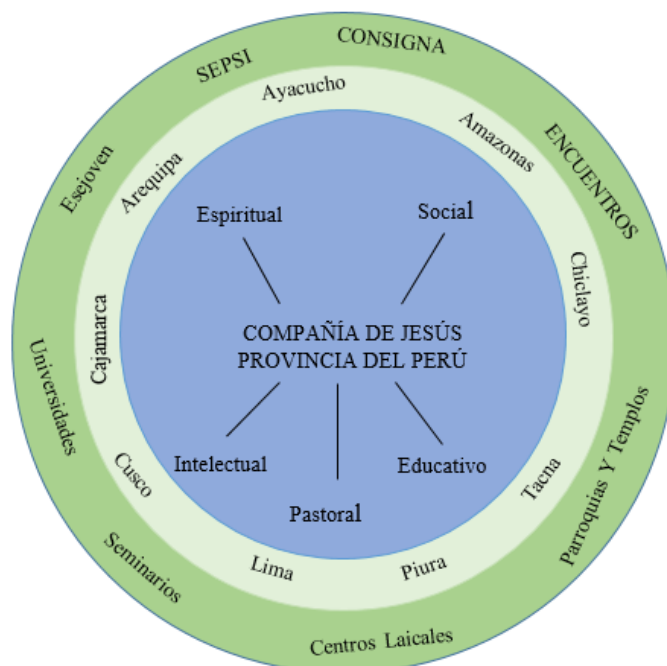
COMPAÑÍA DE JESÚS
PROVINCIA DEL PERÚ

Espiritual

Social

Intelectual

Pastoral

Educativo

Ayacucho

Amazonas

Chiclayo

Tacna

Piura

Lima

Cusco

Cajamarca

Arequipa

CONSIGNA

ENCUENTROS

Parroquias Y Templos

Centros Laicales

Seminarios

Universidades

Esejoven

SEPSI